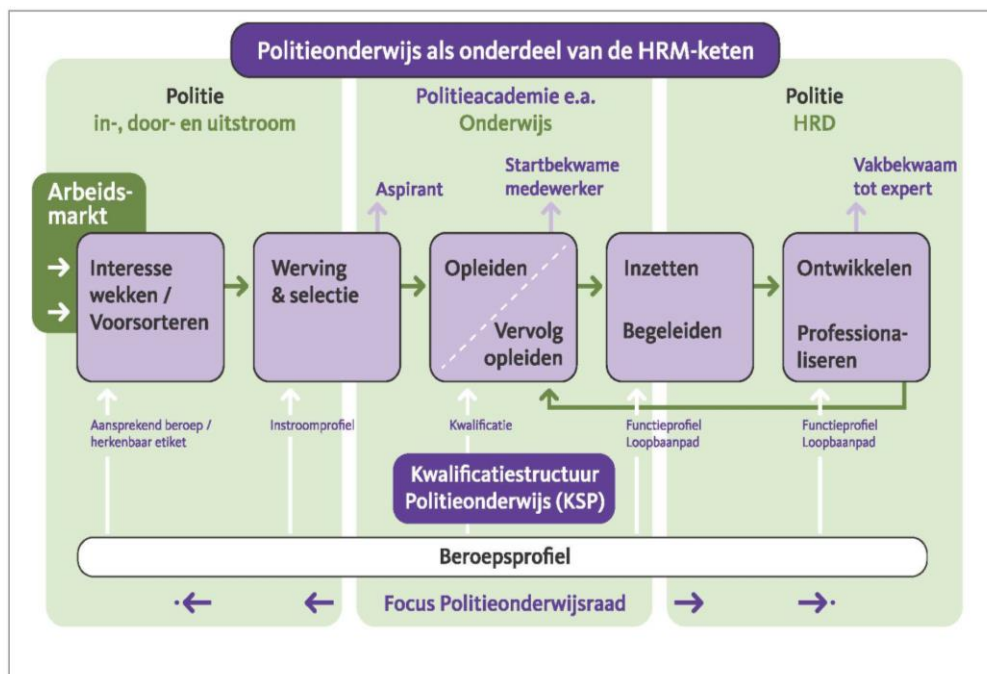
Politieonderwijs als onderdeel van de HRM-keten

Politie
in-, door- en uitstroom

Politieacademie e.a.
Onderwijs

Politie
HRD

Arbeidsmarkt

Aspirant

Startbekwame medewerker

Vakbekwaam tot expert

Interesse wekken / Voorsorteren

Werving & selectie

Opleiden

Vervolg opleiden

Inzetten

Begeleiden

Ontwikkelen

Professionaliseren

Aansprekend beroep / herkenbaar etiket

Instroomprofiel

Kwalificatie

Functieprofiel
Loopbaanpad

Functieprofiel
Loopbaanpad

Kwalificatiestructuur Politieonderwijs (KSP)

Beroepsprofiel

Focus Politieonderwijsraad